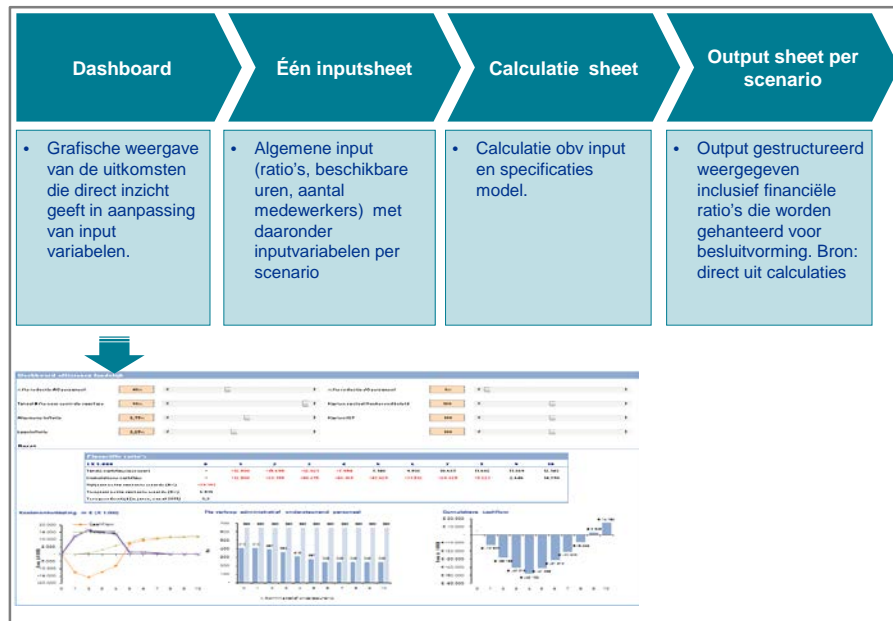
Dashboard

Één inputsheet

Calculatie sheet

Output sheet per scenario

• Grafische weergave van de uitkomsten die direct inzicht geeft in aanpassing van input variabelen.

• Algemene input (ratio's, beschikbare uren, aantal medewerkers) met daaronder inputvariabelen per scenario

• Calculatie obv input en specificaties model.

• Output gestructureerd weergegeven inclusief financiële ratio's die worden gehanteerd voor besluitvorming. Bron: direct uit calculaties

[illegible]